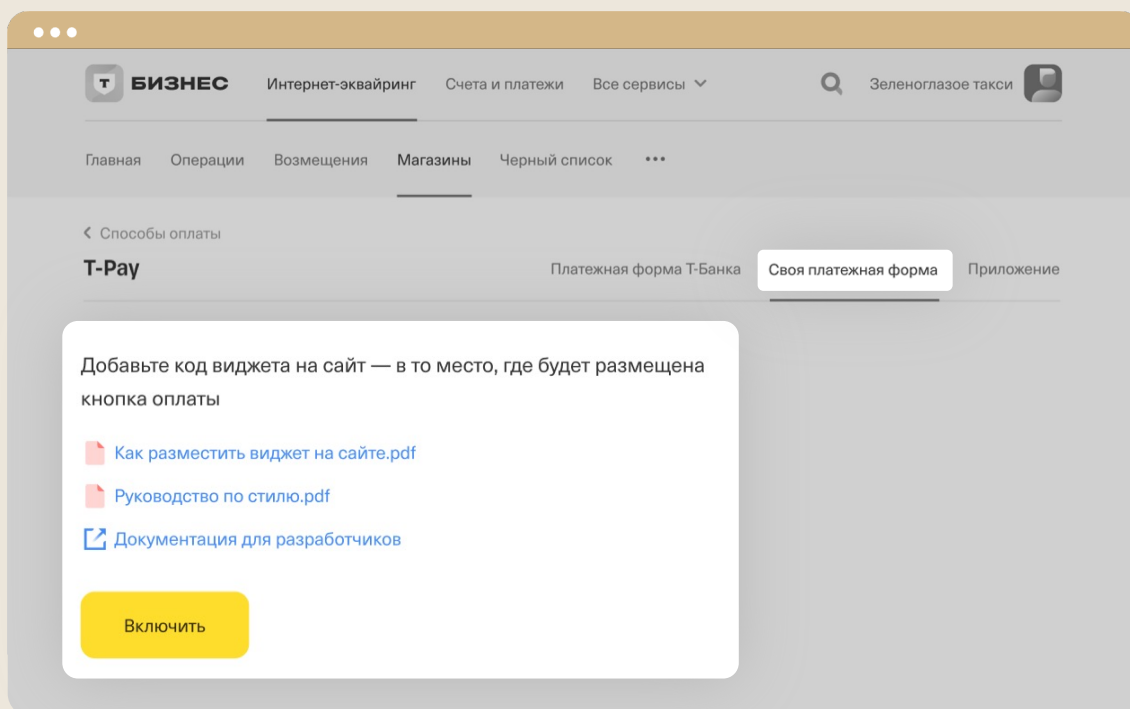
Т БИЗНЕС Интернет-эквайринг Счета и платежи Все сервисы Зеленоглазое такси

Главная Операции Возмещения Магазины Черный список •••

Способы оплаты

T-Pay

Платежная форма Т-Банка Своя платежная форма Приложение

Добавьте код виджета на сайт — в то место, где будет размещена кнопка оплаты

Как разместить виджет на сайте.pdf

Руководство по стилю.pdf

Документация для разработчиков

Включить